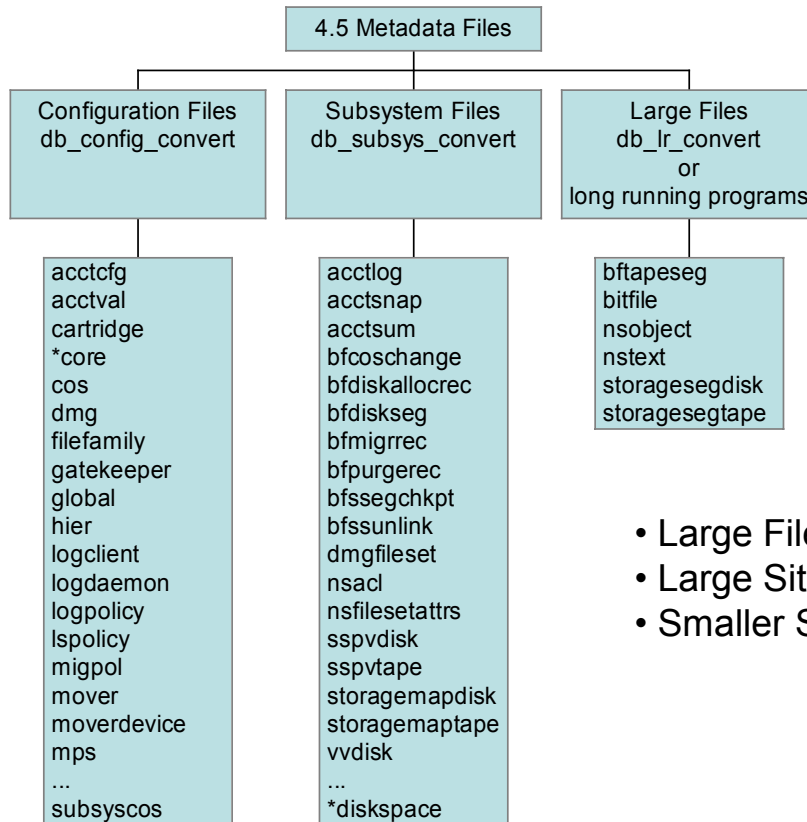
4.5 Metadata Files

Configuration Files
db_config_convert

Subsystem Files
db_subsys_convert

Large Files
db_lr_convert
or
long running programs

acctcfg
acctval
cartridge
*core
cos
dmg
filefamily
gatekeeper
global
hier
logclient
logdaemon
logpolicy
lspolicy
migpol
mover
moverdevice
mps
...
subsyscos

acctlog
acctsnap
acctsum
bfcoschange
bfdiskallocrec
bfdiskseg
bfmigrrec
bfpurgerec
bfssegchkpt
bfssunlink
dmgfileset
nsacl
nsfilesetattrs
sspvdisk
sspvtape
storagemapdisk
storagemaptape
vvdisk
...
*diskspace

bftapeseg
bitfile
nsobject
nstext
storagesegdisk
storagesegtape

• Large Fil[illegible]
• Large Sit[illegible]
• Smaller S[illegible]